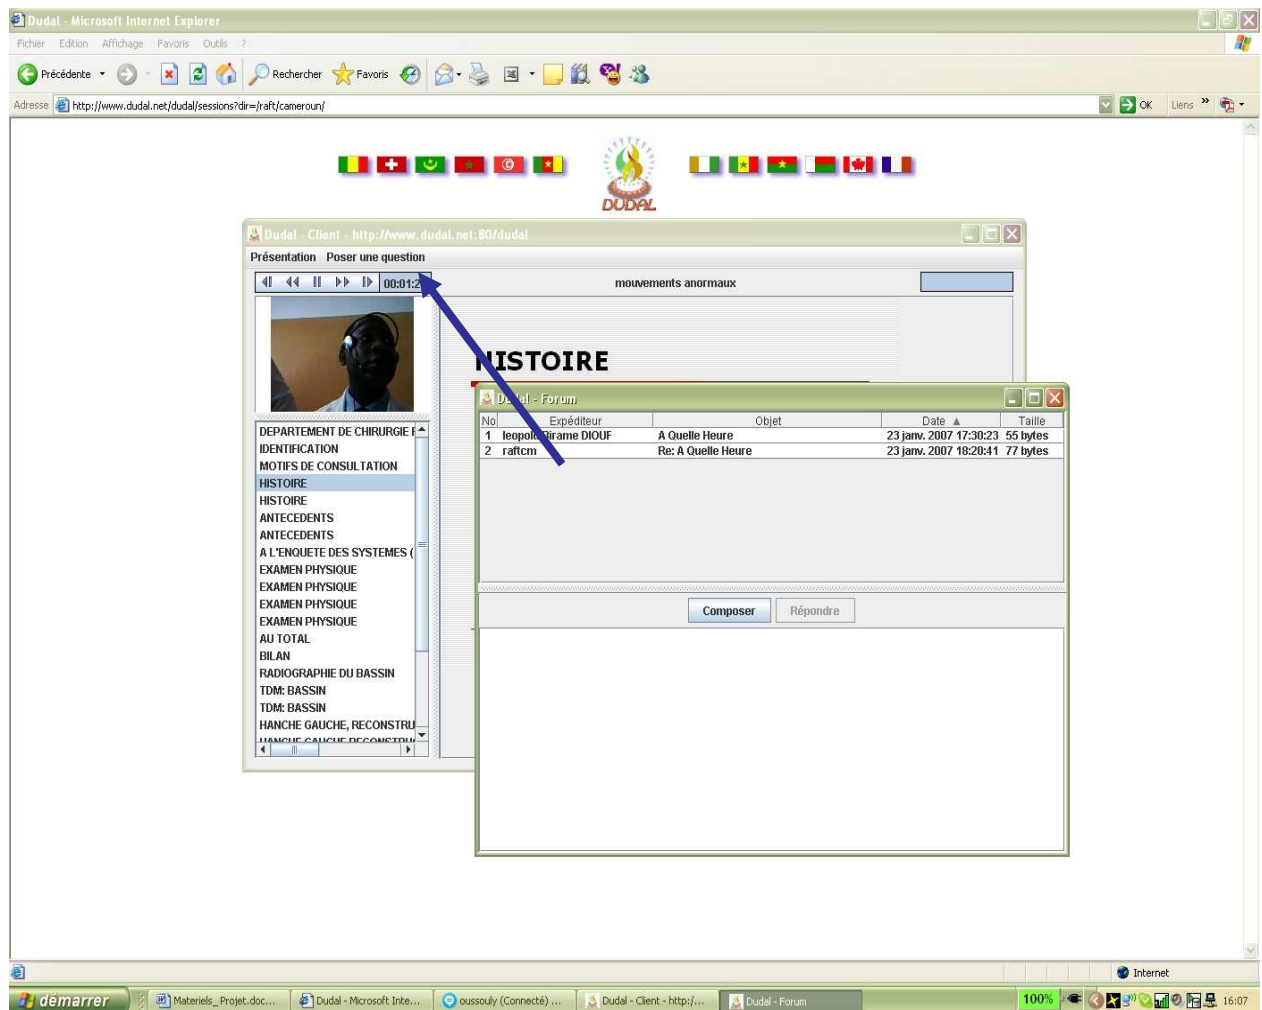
Dudal - Microsoft Internet Explorer

Fichier Edition Affichage Favoris Outils ?

Précédente Rechercher Favoris

Adresse http://www.dudal.net/dudal/sessions?dir=/raft/cameroun/

OK Liens »

DUDAL

Dudal - Client - http://www.dudal.net:80/dudal

Présentation Poser une question

00:01:2 mouvements anormaux

HISTOIRE

DEPARTEMENT DE CHIRURGIE I
IDENTIFICATION
MOTIFS DE CONSULTATION
HISTOIRE
HISTOIRE
ANTECEDENTS
ANTECEDENTS
A L'ENQUETE DES SYSTEMES (
EXAMEN PHYSIQUE
EXAMEN PHYSIQUE
EXAMEN PHYSIQUE
EXAMEN PHYSIQUE
AU TOTAL
BILAN
RADIOGRAPHIE DU BASSIN
TDM: BASSIN
TDM: BASSIN
HANCHE GAUCHE, RECONSTRU
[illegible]

Dudal - Forum

| No | Expéditeur | Objet | Date ▲ | Taille |
|---|---|---|---|---|
| 1 | leopold Birame DIOUF | A Quelle Heure | 23 janv. 2007 17:30:23 | 55 bytes |
| 2 | raftcm | Re: A Quelle Heure | 23 janv. 2007 18:20:41 | 77 bytes |

Composer Répondre

Internet

démarrer Materiels_Projet.doc... Dudal - Microsoft Inte... oussouly (Connecté) ... Dudal - Client - http:/... Dudal - Forum 100% 16:07